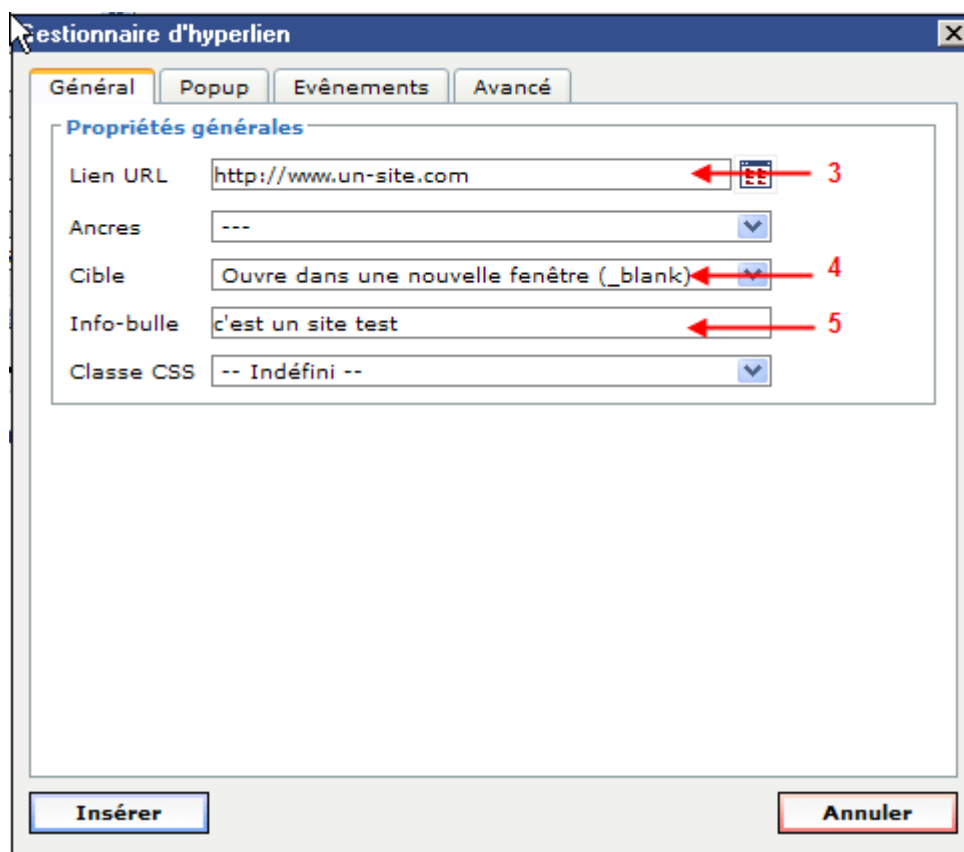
Gestionnaire d'hyperlien

Général | Popup | Evênements | Avancé

Propriétés générales

Lien URL http://www.un-site.com 3

Ancres ---

Cible Ouvre dans une nouvelle fenêtre (_blank) 4

Info-bulle c'est un site test 5

Classe CSS -- Indéfini --

Insérer

Annuler